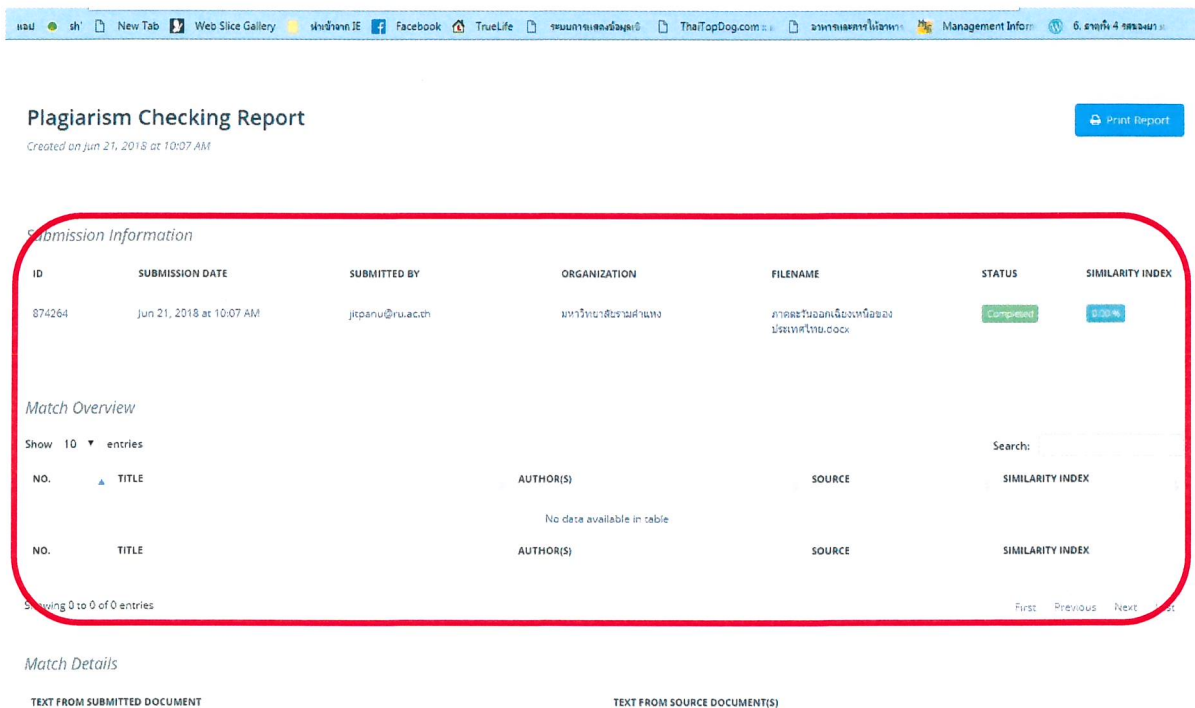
แอป sh New Tab Web Slice Gallery นำเข้าจาก IE Facebook TrueLife ระบบการแสดงข้อมูล ThaiTopDog.com อาหารและการให้อาหาร Management Inform 6. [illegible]

Plagiarism Checking Report

Created on Jun 21, 2018 at 10:07 AM

Print Report

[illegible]bmission Information

| ID | SUBMISSION DATE | SUBMITTED BY | ORGANIZATION | FILENAME | STATUS | SIMILARITY INDEX |
|---|---|---|---|---|---|---|
| 874264 | Jun 21, 2018 at 10:07 AM | jitpanu@ru.ac.th | มหาวิทยาลัยรามคำแหง | ภาคตะวันออกเฉียงเหนือของประเทศไทย.docx | Completed | 0.00 % |

Match Overview

Show 10 entries

Search:

| NO. | TITLE | AUTHOR(S) | SOURCE | SIMILARITY INDEX |
|---|---|---|---|---|
| | | No data available in table | | |
| NO. | TITLE | AUTHOR(S) | SOURCE | SIMILARITY INDEX |

S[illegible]wing 0 to 0 of 0 entries

First Previous Next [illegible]st

Match Details

TEXT FROM SUBMITTED DOCUMENT

TEXT FROM SOURCE DOCUMENT(S)